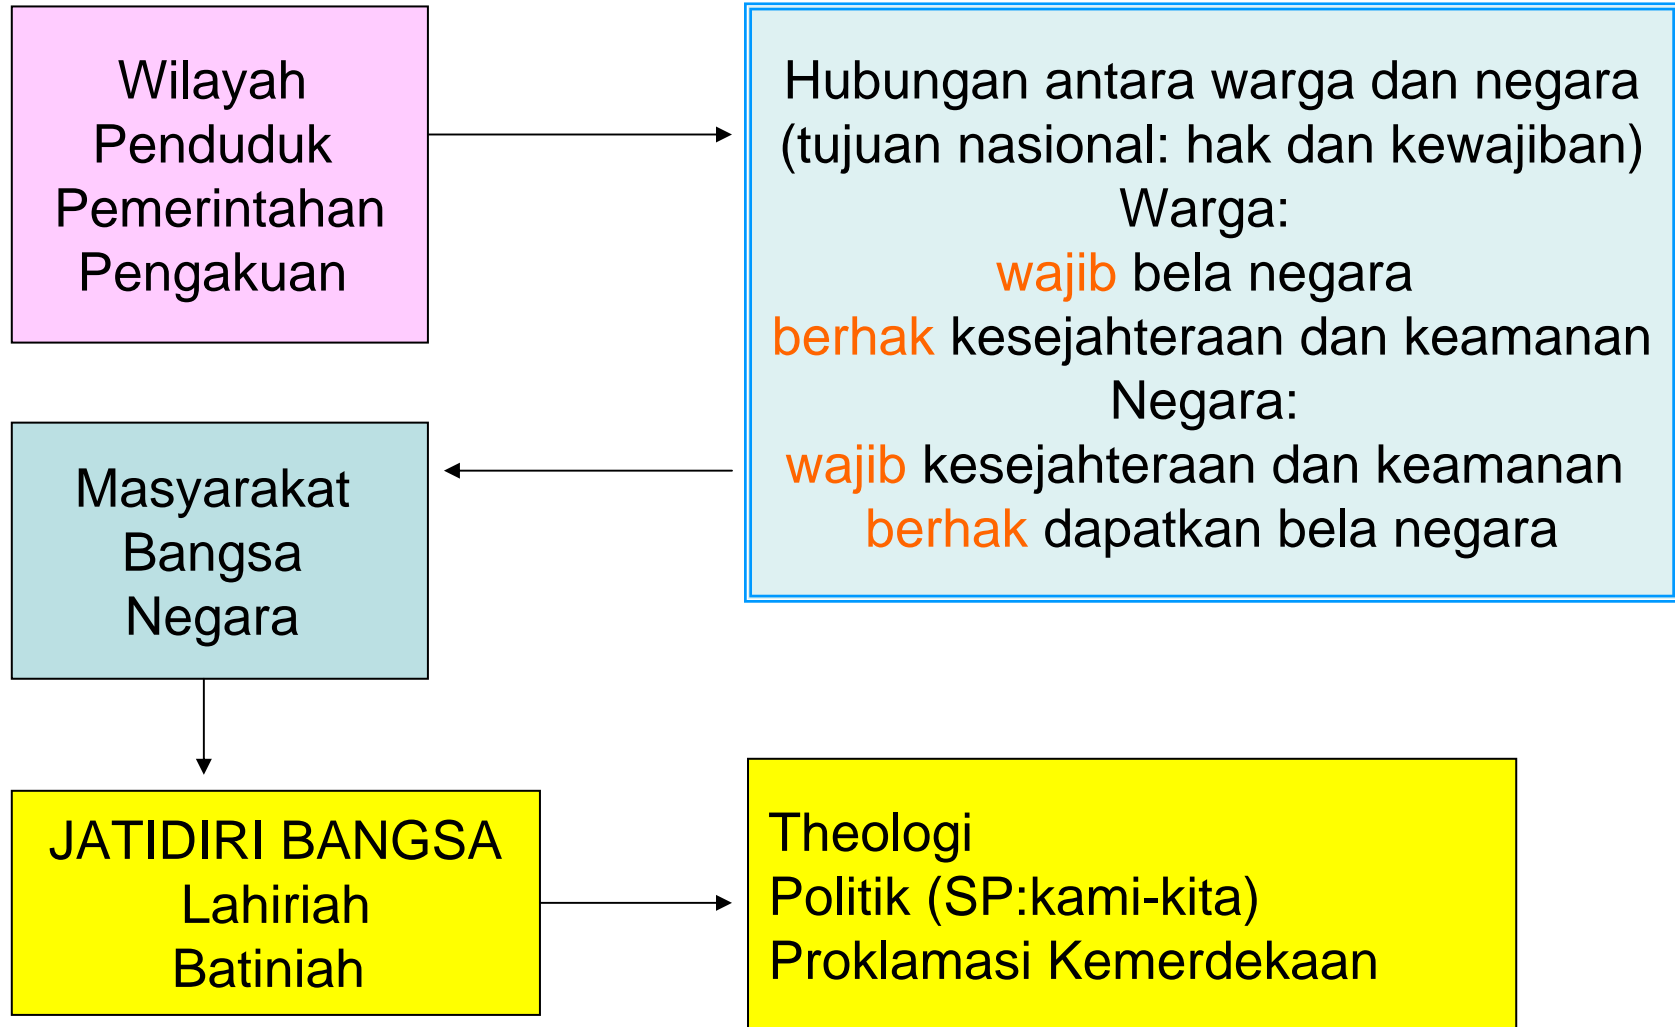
Wilayah
Penduduk
Pemerintahan
Pengakuan

Hubungan antara warga dan negara
(tujuan nasional: hak dan kewajiban)
Warga:
wajib bela negara
berhak kesejahteraan dan keamanan
Negara:
wajib kesejahteraan dan keamanan
berhak dapatkan bela negara

Masyarakat
Bangsa
Negara

JATIDIRI BANGSA
Lahiriah
Batiniah

Theologi
Politik (SP:kami-kita)
Proklamasi Kemerdekaan